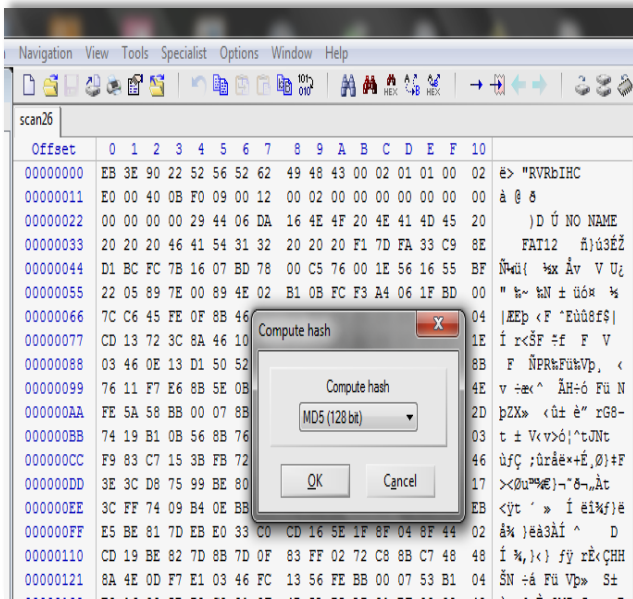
Navigation View Tools Specialist Options Window Help

scan26

| Offset | 0 | 1 | 2 | 3 | 4 | 5 | 6 | 7 | 8 | 9 | A | B | C | D | E | F | 10 | |
|---|---|---|---|---|---|---|---|---|---|---|---|---|---|---|---|---|---|---|
| 00000000 | EB | 3E | 90 | 22 | 52 | 56 | 52 | 62 | 49 | 48 | 43 | 00 | 02 | 01 | 01 | 00 | 02 | ë> "RVRbIHC |
| 00000011 | E0 | 00 | 40 | 0B | F0 | 09 | 00 | 12 | 00 | 02 | 00 | 00 | 00 | 00 | 00 | 00 | 00 | à @ ð |
| 00000022 | 00 | 00 | 00 | 00 | 29 | 44 | 06 | DA | 16 | 4E | 4F | 20 | 4E | 41 | 4D | 45 | 20 | )D Ú NO NAME |
| 00000033 | 20 | 20 | 20 | 46 | 41 | 54 | 31 | 32 | 20 | 20 | 20 | F1 | 7D | FA | 33 | C9 | 8E | FAT12 ñ}ú3ÉŽ |
| 00000044 | D1 | BC | FC | 7B | 16 | 07 | BD | 78 | 00 | C5 | 76 | 00 | 1E | 56 | 16 | 55 | BF | Ñ¼ü{ ½x Åv V U¿ |
| 00000055 | 22 | 05 | 89 | 7E | 00 | 89 | 4E | 02 | B1 | 0B | FC | F3 | A4 | 06 | 1F | BD | 00 | " ‰~ ‰N ± üó¤ ½ |
| 00000066 | 7C | C6 | 45 | FE | 0F | 8B | 46 | | | | | | | | | | 04 | \|ÆEþ ‹F ˜EùÛ8f$\| |
| 00000077 | CD | 13 | 72 | 3C | 8A | 46 | 10 | | | | | | | | | | 1E | Í r<ŠF ÷f F V |
| 00000088 | 03 | 46 | 0E | 13 | D1 | 50 | 52 | | | | | | | | | | 8B | F ÑPR‰FüVp¸ ‹ |
| 00000099 | 76 | 11 | F7 | E6 | 8B | 5E | 0B | | | | | | | | | | 4E | v ÷æ‹^ ÃH÷ó Fü N |
| 000000AA | FE | 5A | 58 | BB | 00 | 07 | 8B | | | | | | | | | | 2D | þZX» ‹û± è" rG8- |
| 000000BB | 74 | 19 | B1 | 0B | 56 | 8B | 76 | | | | | | | | | | 03 | t ± V‹v>ó¦^tJNt |
| 000000CC | F9 | 83 | C7 | 15 | 3B | FB | 72 | | | | | | | | | | 46 | ùƒÇ ;ûrå ë×+È,Ø}‡F |
| 000000DD | 3E | 3C | D8 | 75 | 99 | BE | 80 | | | | | | | | | | 17 | ><Øu™¾€)¬˜ð¬„Àt |
| 000000EE | 3C | FF | 74 | 09 | B4 | 0E | BB | | | | | | | | | | EB | <ÿt ´ » Í ëî¾f}ë |
| 000000FF | E5 | BE | 81 | 7D | EB | E0 | 33 | C0 | CD | 16 | 5E | 1F | 8F | 04 | 8F | 44 | 02 | å¾ }ëà3ÀÍ ^ D |
| 00000110 | CD | 19 | BE | 82 | 7D | 8B | 7D | 0F | 83 | FF | 02 | 72 | C8 | 8B | C7 | 48 | 48 | Í ¾‚}‹} ƒÿ rÈ‹ÇHH |
| 00000121 | 8A | 4E | 0D | F7 | E1 | 03 | 46 | FC | 13 | 56 | FE | BB | 00 | 07 | 53 | B1 | 04 | ŠN ÷á Fü Vþ» S± |

Compute hash

Compute hash

MD5 (128 bit)

OK Cancel